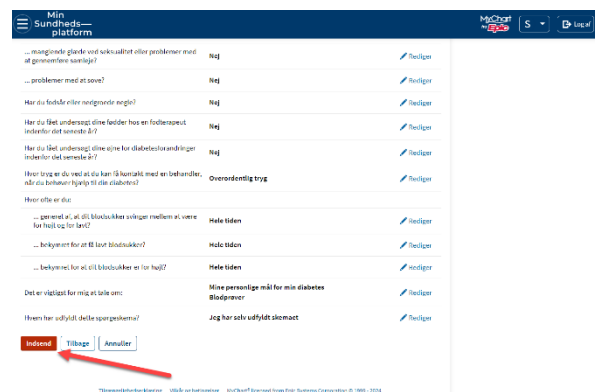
Min Sundheds—platform

MyChart by Epic

S

Log af

... manglende glæde ved seksualitet eller problemer med at gennemføre samleje? | Nej | Rediger

... problemer med at sove? | Nej | Rediger

Har du fodsår eller nedgroede negle? | Nej | Rediger

Har du fået undersøgt dine fødder hos en fodterapeut indenfor det seneste år? | Nej | Rediger

Har du fået undersøgt dine øjne for diabetesforandringer indenfor det seneste år? | Nej | Rediger

Hvor tryg er du ved at du kan få kontakt med en behandler, når du behøver hjælp til din diabetes? | Overordentlig tryg | Rediger

Hvor ofte er du:

... generet af, at dit blodsukker svinger mellem at være for højt og for lavt? | Hele tiden | Rediger

... bekymret for at få lavt blodsukker? | Hele tiden | Rediger

... bekymret for at dit blodsukker er for højt? | Hele tiden | Rediger

Det er vigtigst for mig at tale om: | Mine personlige mål for min diabetes Blodprøver | Rediger

Hvem har udfyldt dette spørgeskema? | Jeg har selv udfyldt skemaet | Rediger

Indsend | Tilbage | Annuller

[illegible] MyChart® licensed from Epic Systems Corporation © 1999 - 2024